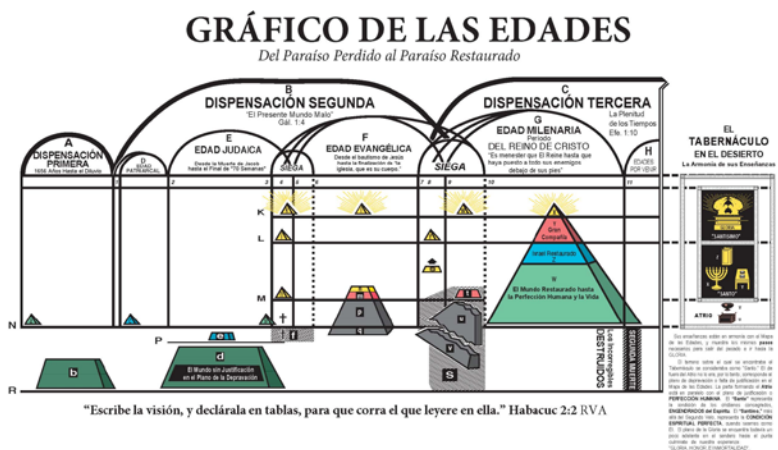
GRÁFICO DE LAS EDADES

Del Paraíso Perdido al Paraíso Restaurado

B
DISPENSACIÓN SEGUNDA
"El Presente Mundo Malo"
Gál. 1:4

C
DISPENSACIÓN TERCERA
La Plenitud de los Tiempos
Efe. 1:10

A
DISPENSACIÓN PRIMERA
1656 Años Hasta el Diluvio

D
EDAD PATRIARCAL

E
EDAD JUDAICA
Desde la Muerte de Jacob hasta el Final de las "70 Semanas"

SIEGA

F
EDAD EVANGÉLICA
Desde el bautismo de Jesús hasta la finalización de "la iglesia, que es su cuerpo."

SIEGA

G
EDAD MILENARIA
Período DEL REINO DE CRISTO
"Es menester que El Reine hasta que haya puesto a todos sus enemigos debajo de sus pies"

H
EDADES POR VENIR

EL TABERNÁCULO EN EL DESIERTO
La Armonía de sus Enseñanzas

K
L
M
N
P
R

Gran Compañía

Israel Restaurado

El Mundo Restaurado hasta la Perfección Humana y la Vida

Los Incorregibles DESTRUIDOS

SEGUNDA MUERTE

b
c
d
El Mundo sin Justificación en el Plano de la Depravación

S

"SANTÍSIMO"
"SANTO"
ATRIO

"Escribe la visión, y declárala en tablas, para que corra el que leyere en ella." Habacuc 2:2 RVA

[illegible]